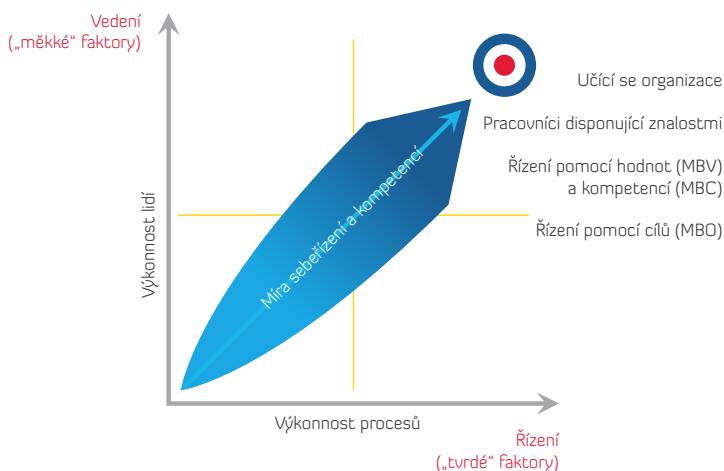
Vedení
(„měkké" faktory)

Učící se organizace

Pracovníci disponující znalostmi

Řízení pomocí hodnot (MBV)
a kompetencí (MBC)

Řízení pomocí cílů (MBO)

Výkonnost lidí

Míra sebeřízení a kompetencí

Výkonnost procesů

Řízení
(„tvrdé" faktory)